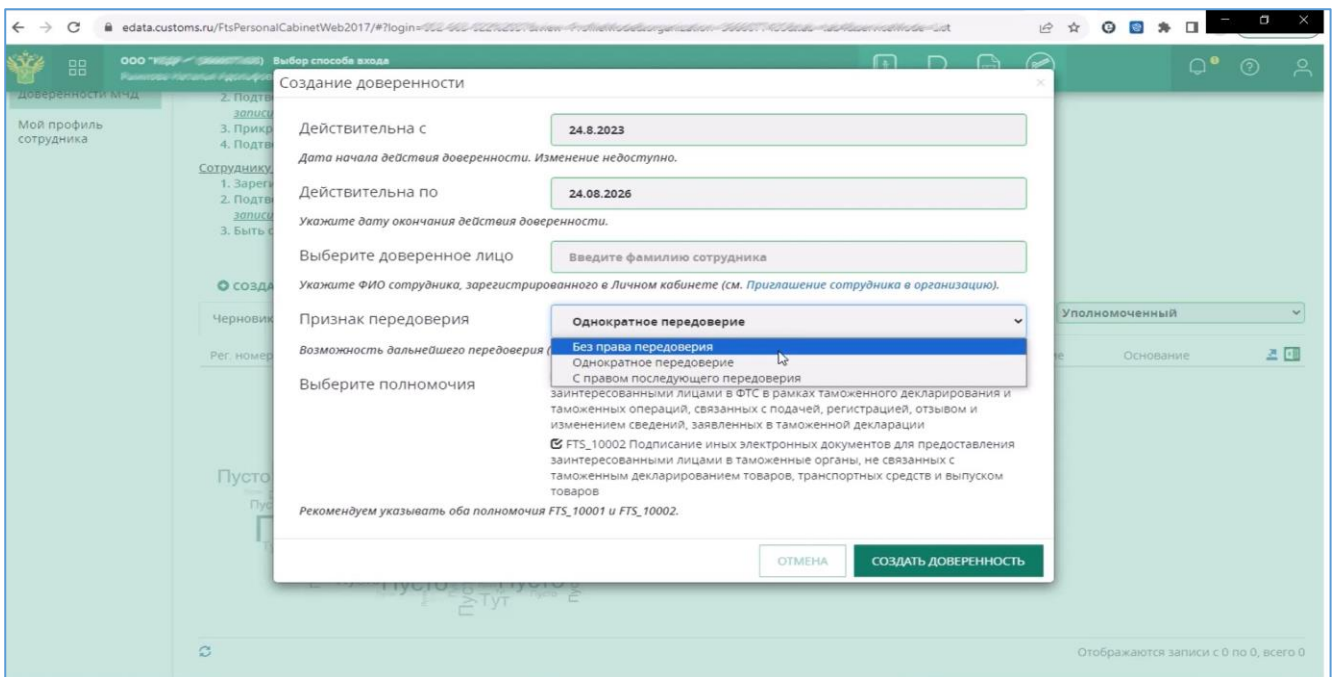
edata.customs.ru/FtsPersonalCabinetWeb2017/#?login=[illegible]

ООО "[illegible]" Выбор способа входа

Доверенности МЧД

Мой профиль сотрудника

2. Подтв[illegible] записи
3. Прикр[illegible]
4. Подтв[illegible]

Сотрудник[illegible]
1. Зареги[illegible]
2. Подтв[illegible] записи
3. Быть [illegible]

СОЗДА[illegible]

Черновик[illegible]

Рег. номер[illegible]

Уполномоченный

Основание

Пусто

Тут

Отображаются записи с 0 по 0, всего 0

Создание доверенности

Действительна с
24.8.2023
Дата начала действия доверенности. Изменение недоступно.

Действительна по
24.08.2026
Укажите дату окончания действия доверенности.

Выберите доверенное лицо
Введите фамилию сотрудника
Укажите ФИО сотрудника, зарегистрированного в Личном кабинете (см. Приглашение сотрудника в организацию).

Признак передоверия
Однократное передоверие
Без права передоверия
Однократное передоверие
С правом последующего передоверия
Возможность дальнейшего передоверия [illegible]

Выберите полномочия
заинтересованными лицами в ФТС в рамках таможенного декларирования и таможенных операций, связанных с подачей, регистрацией, отзывом и изменением сведений, заявленных в таможенной декларации
FTS_10002 Подписание иных электронных документов для предоставления заинтересованными лицами в таможенные органы, не связанных с таможенным декларированием товаров, транспортных средств и выпуском товаров

Рекомендуем указывать оба полномочия FTS_10001 и FTS_10002.

ОТМЕНА
СОЗДАТЬ ДОВЕРЕННОСТЬ